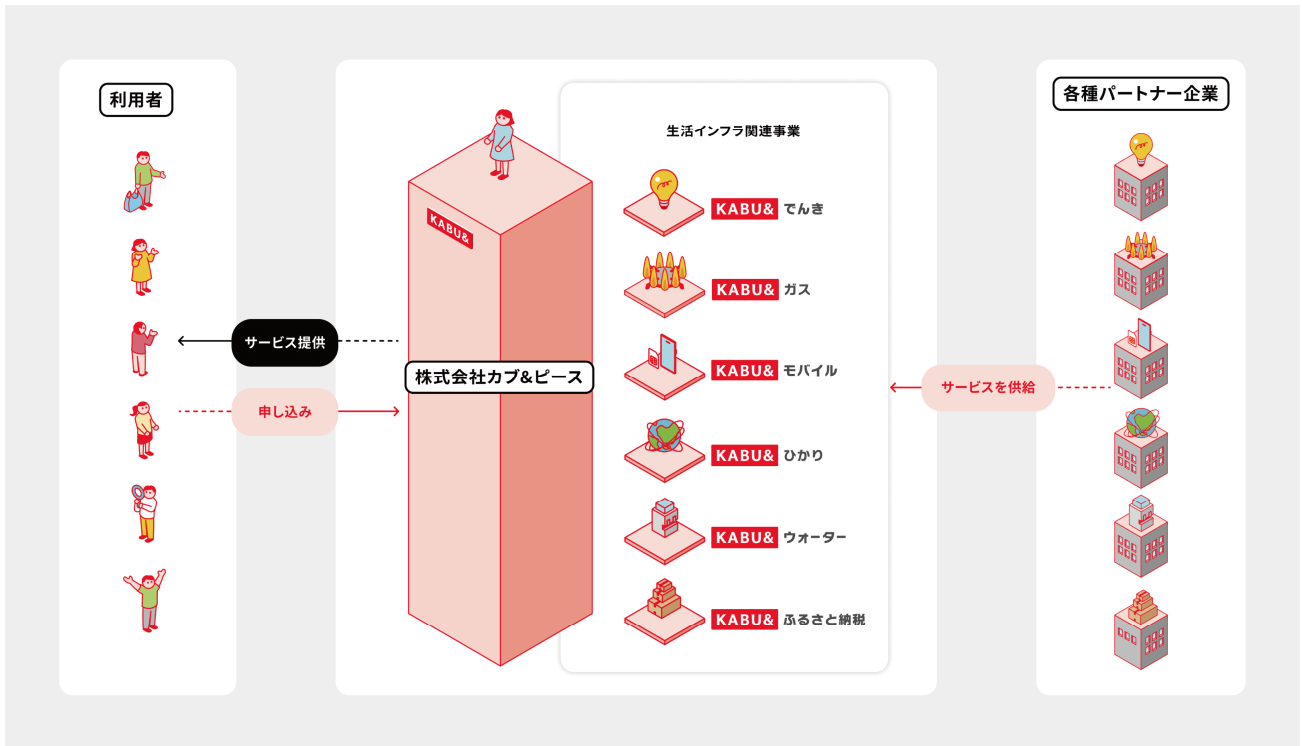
利用者

サービス提供

申し込み

KABU&

株式会社カブ&ピース

生活インフラ関連事業

KABU& でんき

KABU& ガス

KABU& モバイル

KABU& ひかり

KABU& ウォーター

KABU& ふるさと納税

サービスを供給

各種パートナー企業